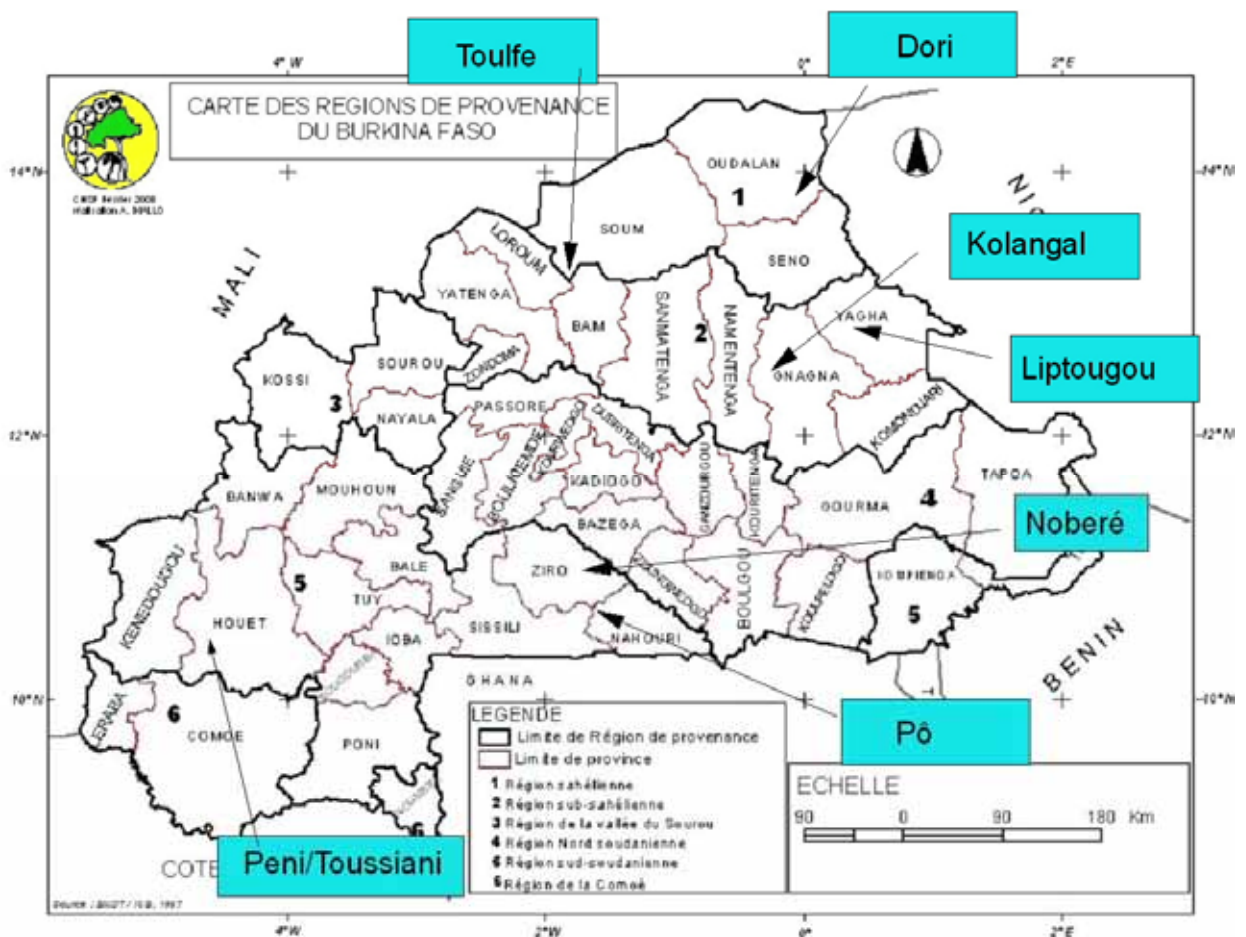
Toulfe
Dori
4°W
0°
2°E
CARTE DES REGIONS DE PROVENANCE
DU BURKINA FASO
14°N
14°N
CNSF février 2008
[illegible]
OUDALAN
1
SOUM
SENO
Kolangal
NIG
MALI
LOROUM
YATENGA
BAM
SANMATENGA
2
NAMENTENGA
YAGHA
Liptougou
KOSSI
SOUROU
ZONDOMA
GNAGNA
3
NAYALA
PASSORE
12°N
12°N
KOMONDJARI
BANWA
MOUHOUN
KADIOGO
TAPOA
SANGUIE
GOURMA
4
Noberé
BAZEGA
5
BALE
ZIRO
KOMPIENGA
KENEDOUGOU
TUY
HOUET
5
IOBA
SISSILI
NAHOURI
BOULGOU
BENIN
10°N
GHANA
10°N
LERABA
6
COMOE
LEGENDE
Limite de Région de provenance
Limite de province
1 Région sahélienne
2 Région sub-sahélienne
3 Région de la vallée du Sourou
4 Région Nord soudanienne
5 Région sud-soudanienne
6 Région de la Comoé
Pô
PONI
ECHELLE
90 0 90 180 Km
6
COTE
Peni/Toussiani
Source : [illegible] 1997
4°W
2°W
0°
2°E